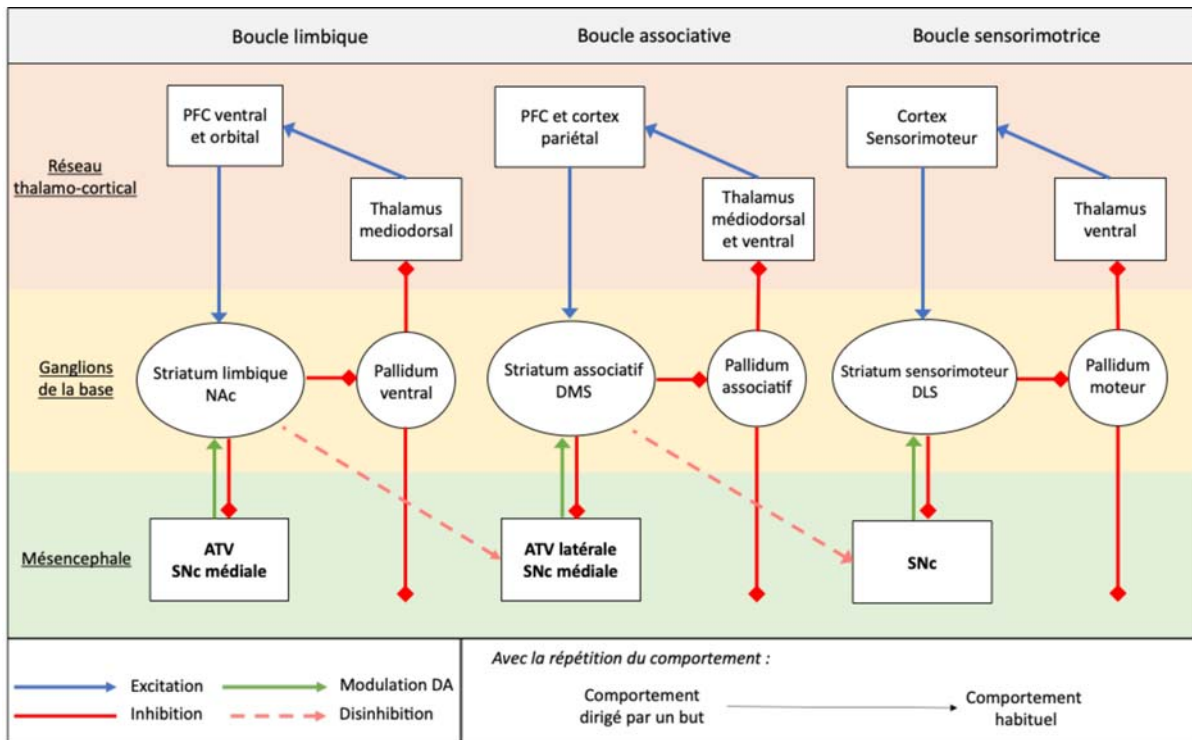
Boucle limbique

Boucle associative

Boucle sensorimotrice

Réseau thalamo-cortical

PFC ventral et orbital

Thalamus mediodorsal

PFC et cortex pariétal

Thalamus médiodorsal et ventral

Cortex Sensorimoteur

Thalamus ventral

Ganglions de la base

Striatum limbique NAc

Pallidum ventral

Striatum associatif DMS

Pallidum associatif

Striatum sensorimoteur DLS

Pallidum moteur

Mésencephale

ATV SNc médiale

ATV latérale SNc médiale

SNc

Excitation

Inhibition

Modulation DA

Disinhibition

Avec la répétition du comportement :

Comportement dirigé par un but

Comportement habituel